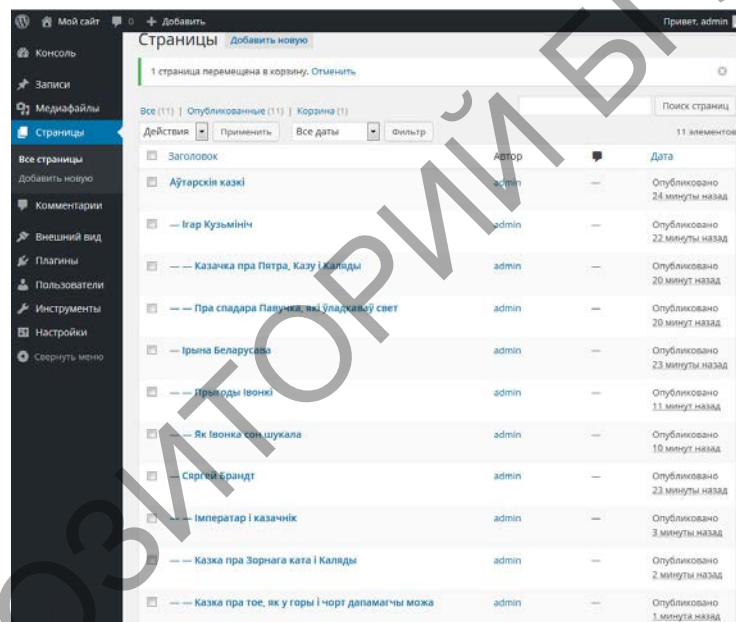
Мой сайт 0 + Добавить Привет, admin

Консоль
Записи
Медиафайлы
Страницы
Все страницы
Добавить новую
Комментарии
Внешний вид
Плагины
Пользователи
Инструменты
Настройки
Свернуть меню

Страницы Добавить новую

1 страница перемещена в корзину. Отменить

Все (11) | Опубликованные (11) | Корзина (1)

Поиск страниц

Действия Применить Все даты Фильтр 11 элементов

| | Заголовок | Автор | | Дата |
|---|---|---|---|---|
| | Аўтарскія казкі | admin | — | Опубликовано 24 минуты назад |
| | — Ігар Кузьмініч | admin | — | Опубликовано 22 минуты назад |
| | — — Казачка пра Пятра, Казу і Каляды | admin | — | Опубликовано 20 минут назад |
| | — — Пра спадара Павучка, які ўладкаваў свет | admin | — | Опубликовано 20 минут назад |
| | — Ірына Беларусава | admin | — | Опубликовано 23 минуты назад |
| | — — Прыгоды Івонкі | admin | — | Опубликовано 11 минут назад |
| | — — Як Івонка сон шукала | admin | — | Опубликовано 10 минут назад |
| | — Сяргей Брандт | admin | — | Опубликовано 23 минуты назад |
| | — — Імператар і казачнік | admin | — | Опубликовано 3 минуты назад |
| | — — Казка пра Зорнага ката і Каляды | admin | — | Опубликовано 2 минуты назад |
| | — — Казка пра тое, як у горы і чорт дапамагчы можа | admin | — | Опубликовано 1 минута назад |

РЭПАЗІТОРЫЙ БГ